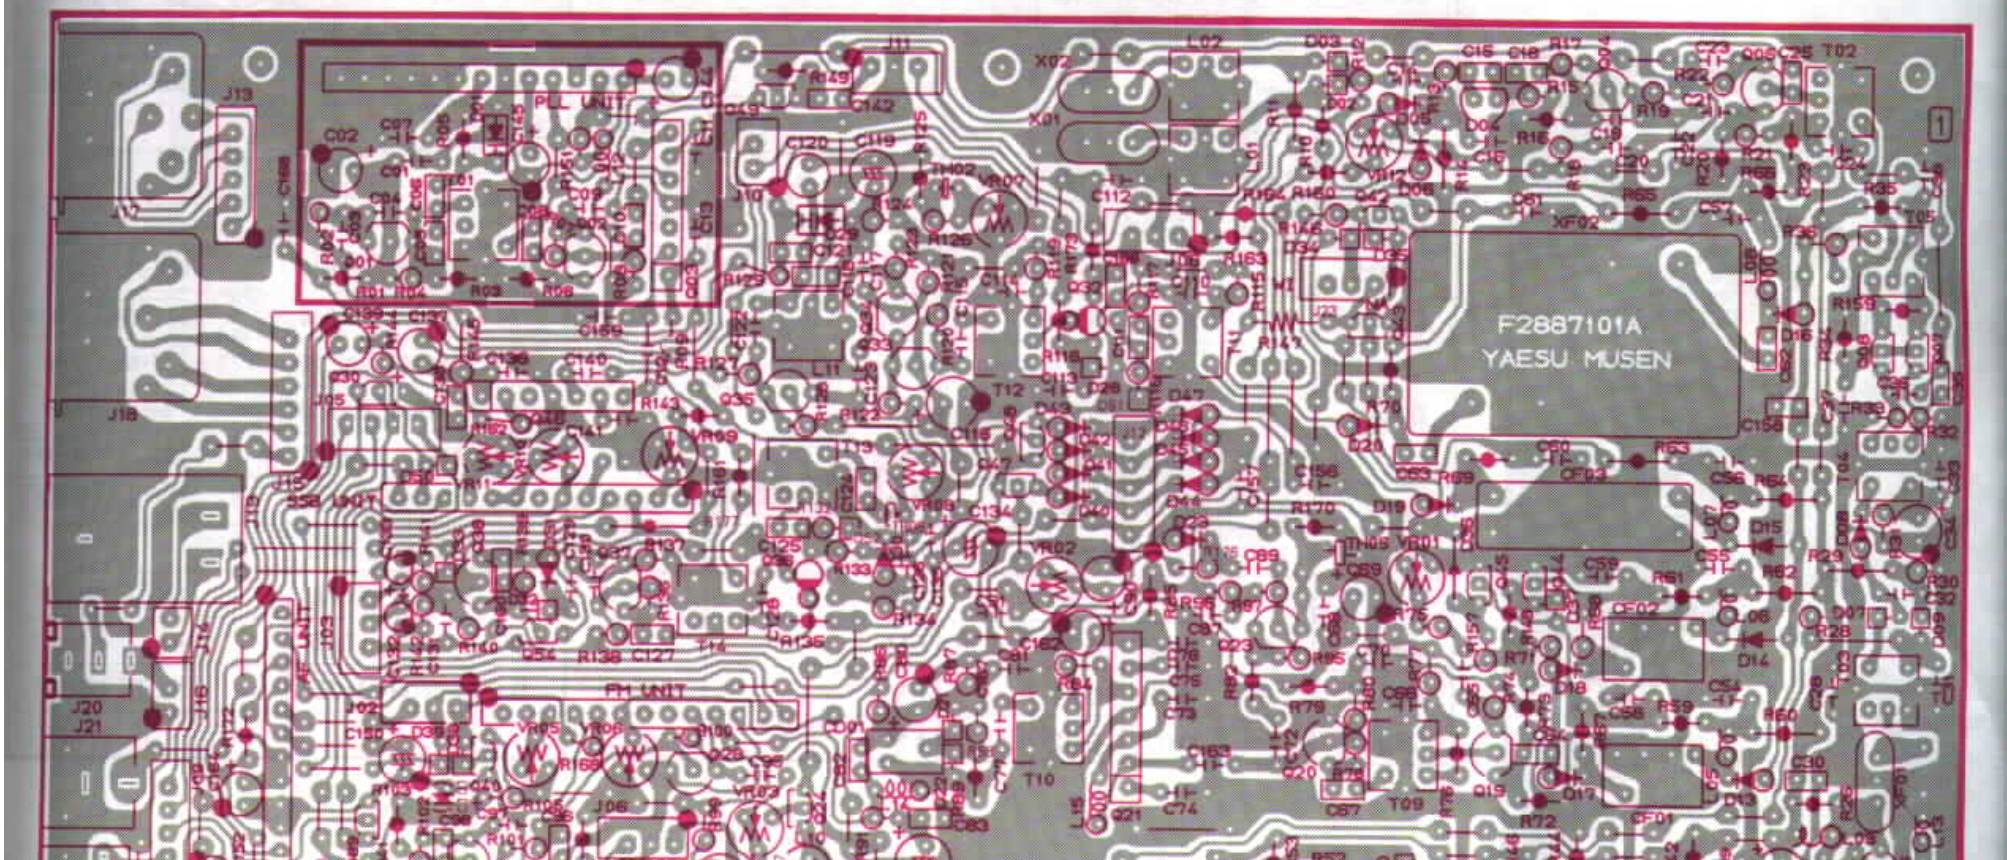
PLL UNIT
J13
J11
X02
L02
D03
C15
C18
R17
C23
C25
T02
1
C02
C07
R149
C142
X01
R11
D02
R15
R22
R19
C120
C119
R125
TH02
VR07
C112
D05
D04
R16
C19
C20
R21
C24
J10
R124
R126
R164
R160
VR12
D06
R65
R68
R35
C09
C13
C121
R123
R163
D34
XF02
C57
T05
R01
R02
R03
R08
R32
R36
R159
C139
C130
C159
R127
R147
F2887101A
YAESU MUSEN
D16
C136
C140
Q33
L11
R118
J18
J05
R143
Q35
T12
D28
D47
R33
R162
C141
VR09
C115
C116
R70
C156
R32
R111
SSB UNIT
D30
VR08
C134
D44
C157
C60
R63
C56
R64
C58
CF03
R69
D20
R170
D19
D15
R137
C125
R133
VR02
D23
TH05
C89
VR01
C69
C59
C55
R29
R30
C32
R136
R140
D54
R138
C127
T14
R134
R99
R97
R175
R61
R62
D07
R28
C162
Q23
R95
CF02
D14
FM UNIT
J02
C150
VR05
VR06
R169
Q26
VR03
J06
R101
C98
C101
T10
C163
C74
Q21
R79
R71
C54
C56
R59
R60
C30
R78
C87
T09
Q20
Q19
Q17
D13
R72
CF01
J20
J21
J14
J16
AF UNIT
J03
J19